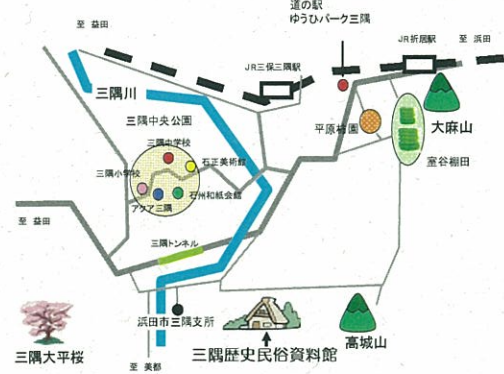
至 益田

道の駅
ゆうひパーク三隅

JR折居駅

至 浜田

JR三保三隅駅

三隅川

三隅中央公園

三隅中学校

石正美術館

三隅小学校

アクアみすみ

石州和紙会館

平原梅園

大麻山

室谷棚田

至 益田

三隅トンネル

浜田市三隅支所

三隅大平桜

至 美都

三隅歴史民俗資料館

高城山